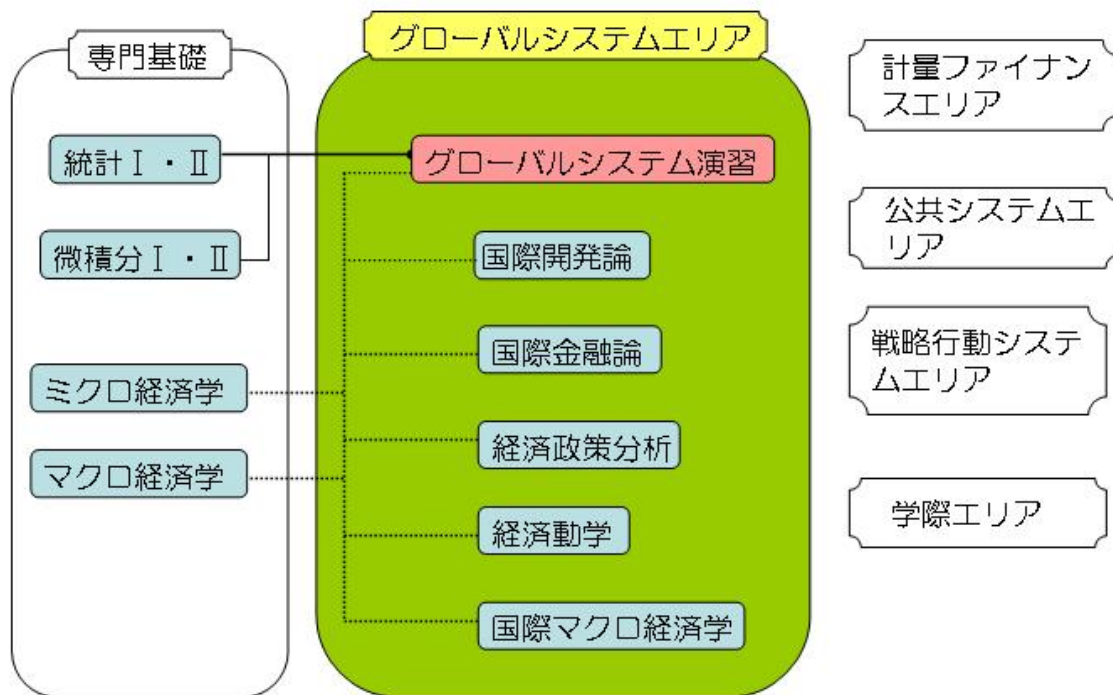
専門基礎

統計Ⅰ・Ⅱ

微積分Ⅰ・Ⅱ

ミクロ経済学

マクロ経済学

グローバルシステムエリア

グローバルシステム演習

国際開発論

国際金融論

経済政策分析

経済動学

国際マクロ経済学

計量ファイナンスエリア

公共システムエリア

戦略行動システムエリア

学際エリア